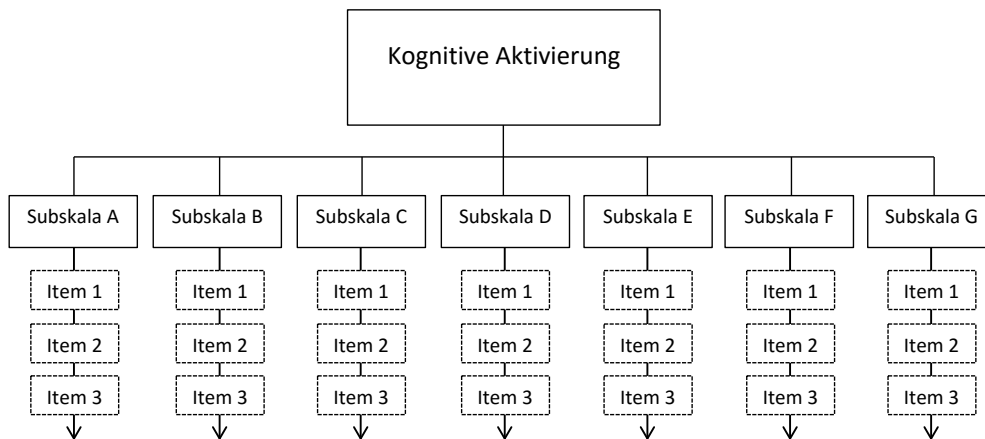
Kognitive Aktivierung

Subskala A
Item 1
Item 2
Item 3

Subskala B
Item 1
Item 2
Item 3

Subskala C
Item 1
Item 2
Item 3

Subskala D
Item 1
Item 2
Item 3

Subskala E
Item 1
Item 2
Item 3

Subskala F
Item 1
Item 2
Item 3

Subskala G
Item 1
Item 2
Item 3